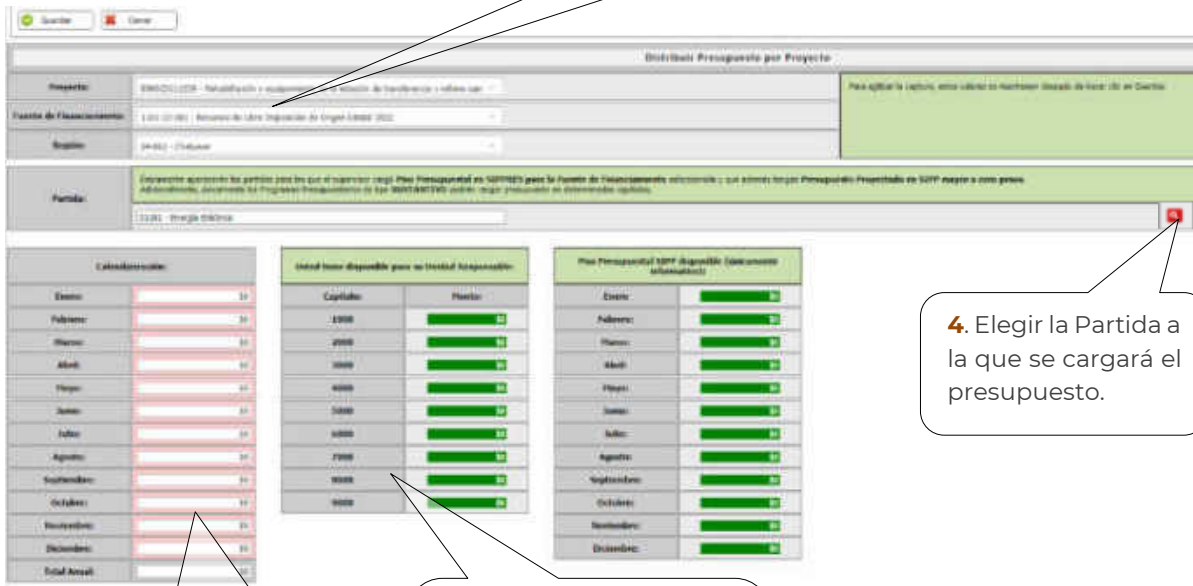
Guardar Cerrar

Distribuir Presupuesto por Proyecto

Proyecto: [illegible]

Fuente de Financiamiento: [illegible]

Región: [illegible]

Para agilizar la captura, estos valores se mantienen después de hacer clic en Guardar.

Partida: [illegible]

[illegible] - Energía Eléctrica

Calendarización:

Enero:
Febrero:
Marzo:
Abril:
Mayo:
Junio:
Julio:
Agosto:
Septiembre:
Octubre:
Noviembre:
Diciembre:
Total Anual:

Saldo Techo disponible para su Unidad Responsable:

| Capítulo | Monto |
|---|---|
| 1000 | $0 |
| 2000 | $0 |
| 3000 | $0 |
| 4000 | $0 |
| 5000 | $0 |
| 6000 | $0 |
| 7000 | $0 |
| 8000 | $0 |
| 9000 | $0 |

Pase Presupuestal SIPP disponible (únicamente informativo):

| | |
|---|---|
| Enero: | $0 |
| Febrero: | $0 |
| Marzo: | $0 |
| Abril: | $0 |
| Mayo: | $0 |
| Junio: | $0 |
| Julio: | $0 |
| Agosto: | $0 |
| Septiembre: | $0 |
| Octubre: | $0 |
| Noviembre: | $0 |
| Diciembre: | $0 |

4. Elegir la Partida a la que se cargará el presupuesto.